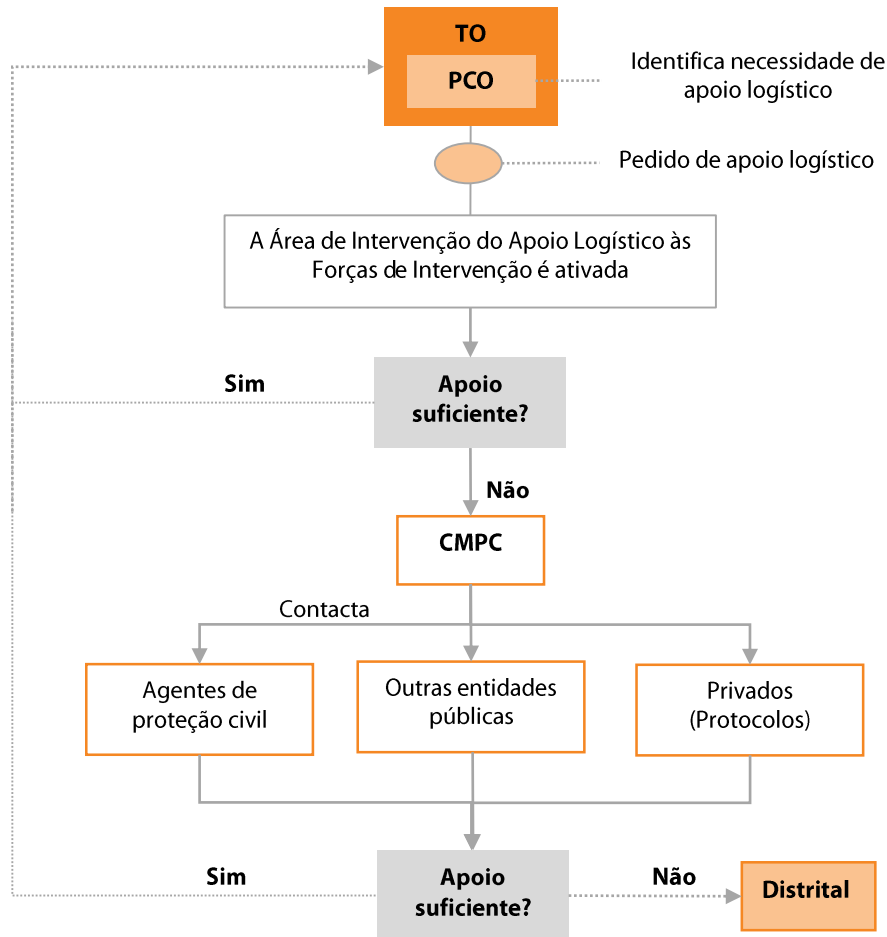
TO

PCO

Identifica necessidade de apoio logístico

Pedido de apoio logístico

A Área de Intervenção do Apoio Logístico às Forças de Intervenção é ativada

Sim

Apoio suficiente?

Não

CMPC

Contacta

Agentes de proteção civil

Outras entidades públicas

Privados (Protocolos)

Sim

Apoio suficiente?

Não

Distrital